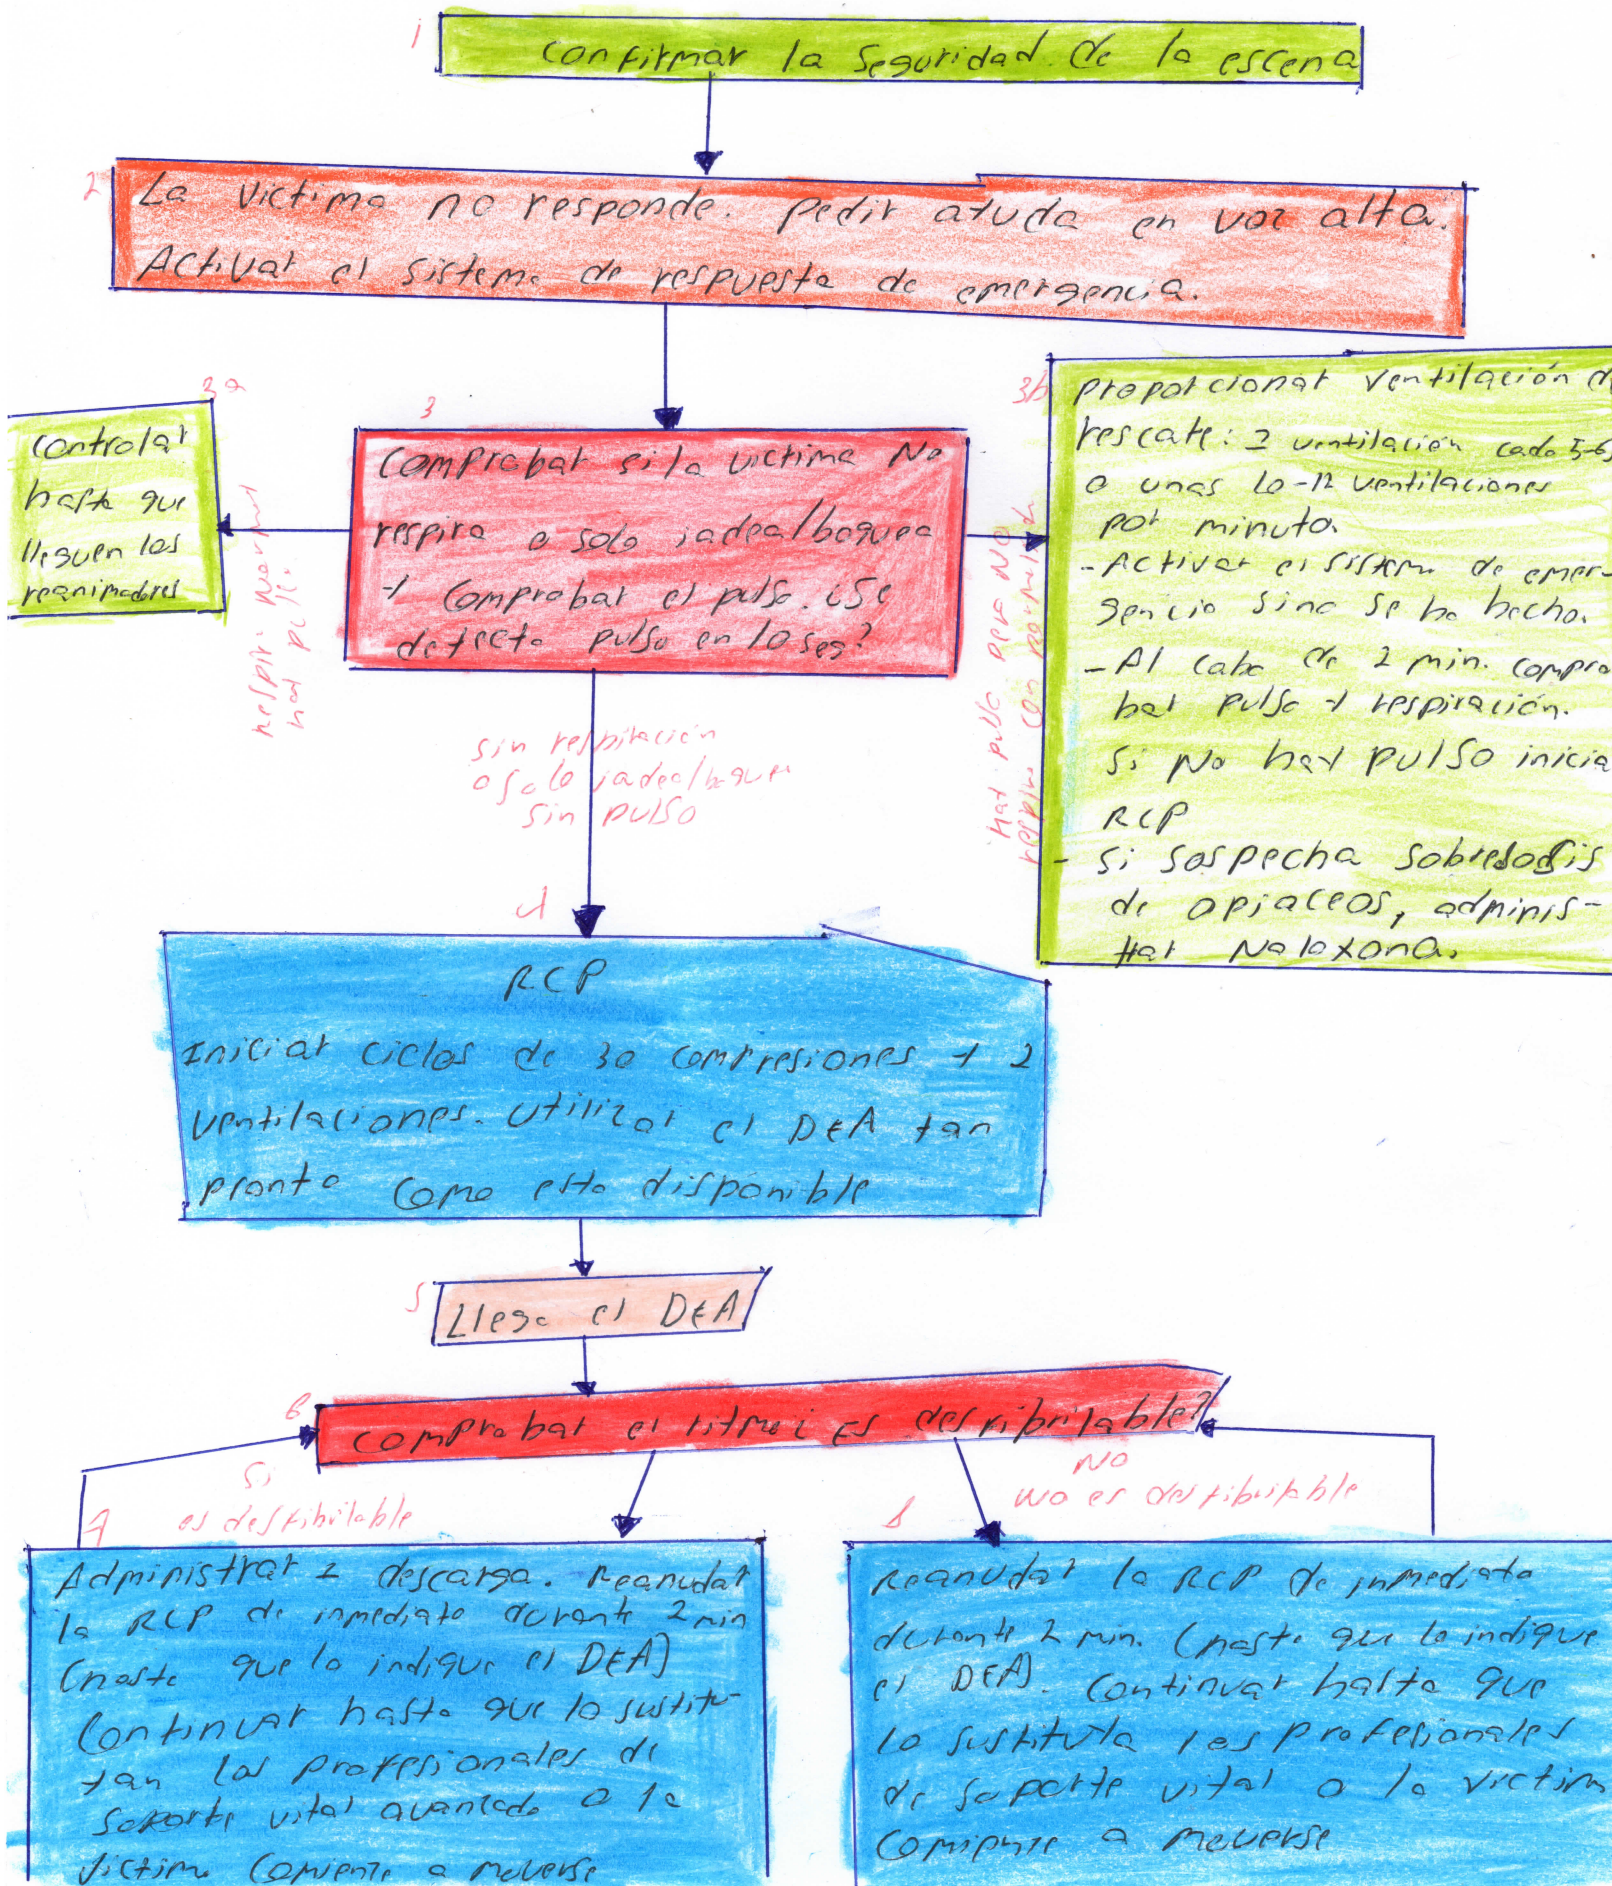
1
confirmar la Seguridad de la escena

2
La victima no responde. pedir ayuda en voz alta. Activar el sistema de respuesta de emergencia.

3a
Controlar hasta que lleguen los reanimadores

respira normal hay pulso

3
Comprobar si la victima No respira o solo jadea/boquea y Comprobar el pulso. ¿Se detecta pulso en 10 ses?

No respira con normalidad pero hay pulso

3b
proporcionar ventilación de rescate: 1 ventilación cada 5-6 o unas 10-12 ventilaciones por minuto.
- Activar el sistema de emergencia sino se ha hecho.
- Al cabo de 2 min. comprobar pulso y respiración.
Si No hay pulso iniciar RCP
- Si sospecha sobredosis de opiaceos, administrar Naloxona.

Sin respiración o solo jadea/boquea Sin pulso

4
RCP
Iniciar ciclos de 30 compresiones y 2 ventilaciones. utilizar el DEA tan pronto como esté disponible

5
Llega el DEA

6
comprobar el ritmo ¿es desfibrilable?

Si
es desfibrilable

No
no es desfibrilable

7
Administrar 1 descarga. reanudar la RCP de inmediato durante 2 min (hasta que lo indique el DEA) Continuar hasta que lo sustituyan los profesionales de soporte vital avanzado o la victima comience a moverse

8
Reanudar la RCP de inmediato durante 2 min. (hasta que lo indique el DEA). Continuar hasta que lo sustituya los profesionales de soporte vital o la victima comience a moverse